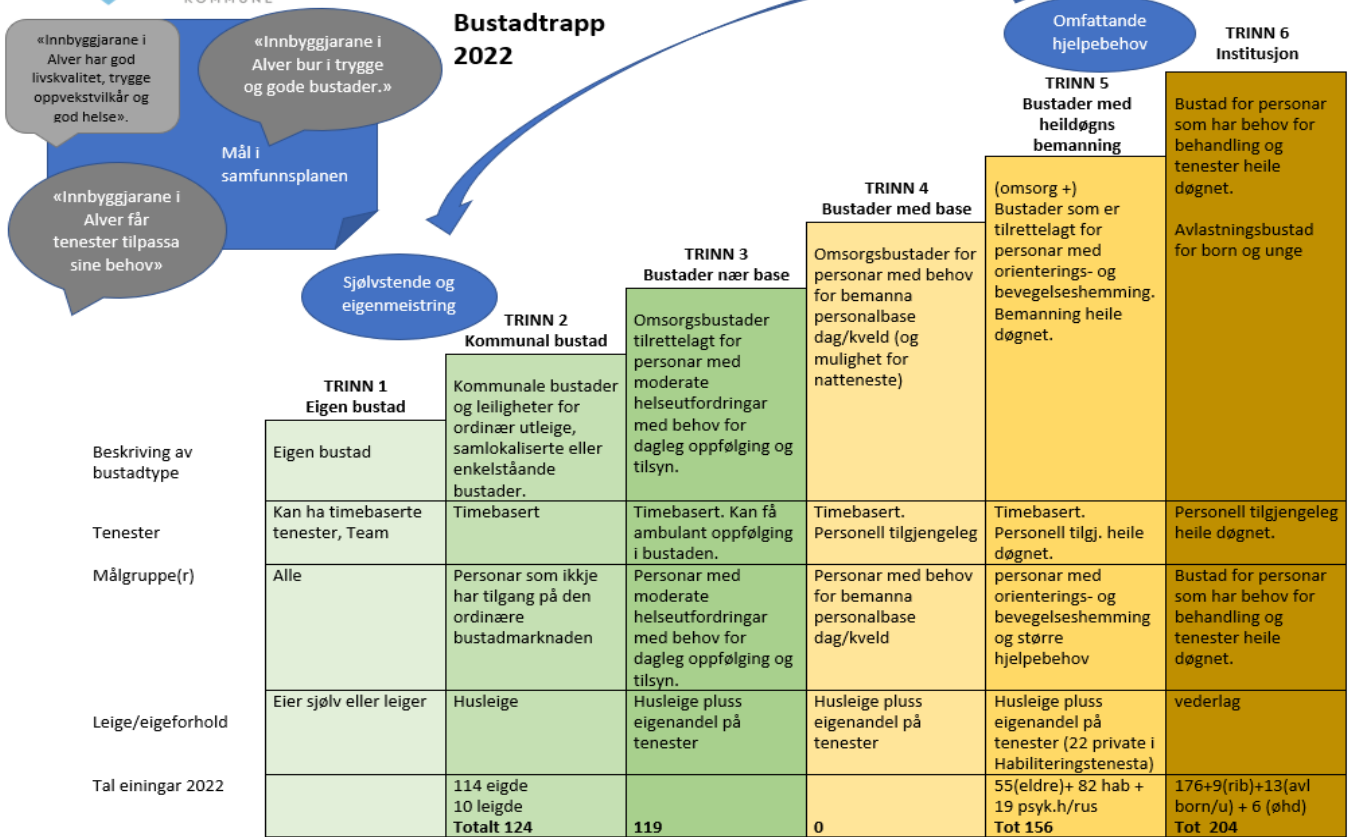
KOMMUNE

Bustadtrapp 2022

«Innbyggjarane i Alver har god livskvalitet, trygge oppvekstvilkår og god helse».

«Innbyggjarane i Alver bur i trygge og gode bustader.»

Mål i samfunnsplanen

«Innbyggjarane i Alver får tenester tilpassa sine behov»

Sjølvstende og eigenmeistring

Omfattande hjelpebehov

| | TRINN 1 Eigen bustad | TRINN 2 Kommunal bustad | TRINN 3 Bustader nær base | TRINN 4 Bustader med base | TRINN 5 Bustader med heildøgns bemanning | TRINN 6 Institusjon |
|---|---|---|---|---|---|---|
| Beskriving av bustadtype | Eigen bustad | Kommunale bustader og leiligheter for ordinær utleige, samlokaliserte eller enkelståande bustader. | Omsorgsbustader tilrettelagt for personar med moderate helseutfordringar med behov for dagleg oppfølging og tilsyn. | Omsorgsbustader for personar med behov for bemanna personalbase dag/kveld (og mulighet for natteneste) | (omsorg +) Bustader som er tilrettelagt for personar med orienterings- og bevegelseshemming. Bemanning heile døgnet. | Bustad for personar som har behov for behandling og tenester heile døgnet. Avlastningsbustad for born og unge |
| Tenester | Kan ha timebaserte tenester, Team | Timebasert | Timebasert. Kan få ambulant oppfølging i bustaden. | Timebasert. Personell tilgjengeleg | Timebasert. Personell tilgj. heile døgnet. | Personell tilgjengeleg heile døgnet. |
| Målgruppe(r) | Alle | Personar som ikkje har tilgang på den ordinære bustadmarknaden | Personar med moderate helseutfordringar med behov for dagleg oppfølging og tilsyn. | Personar med behov for bemanna personalbase dag/kveld | personar med orienterings- og bevegelseshemming og større hjelpebehov | Bustad for personar som har behov for behandling og tenester heile døgnet. |
| Leige/eigeforhold | Eier sjølv eller leiger | Husleige | Husleige pluss eigenandel på tenester | Husleige pluss eigenandel på tenester | Husleige pluss eigenandel på tenester (22 private i Habiliteringstenesta) | vederlag |
| Tal einingar 2022 | | 114 eigde 10 leigde **Totalt 124** | **119** | **0** | 55(eldre)+ 82 hab + 19 psyk.h/rus **Tot 156** | 176+9(rib)+13(avl born/u) + 6 (øhd) **Tot 204** |